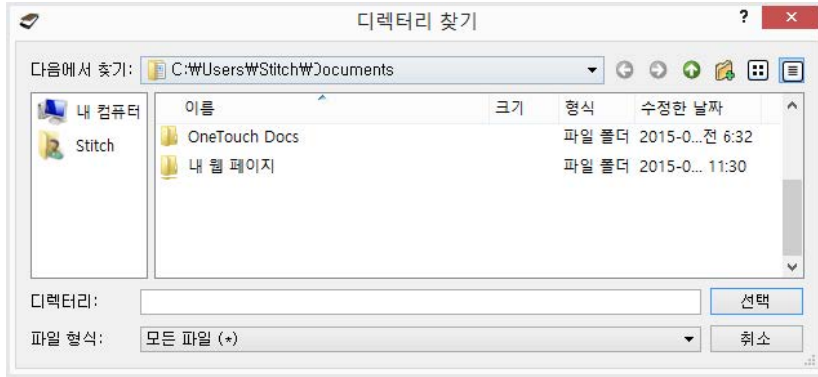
디렉터리 찾기

?

×

다음에서 찾기: C:₩Users₩Stitch₩Documents

내 컴퓨터

Stitch

| 이름 | 크기 | 형식 | 수정한 날짜 |
|---|---|---|---|
| OneTouch Docs | | 파일 폴더 | 2015-0...전 6:32 |
| 내 웹 페이지 | | 파일 폴더 | 2015-0... 11:30 |

디렉터리:

선택

파일 형식: 모든 파일 (*)

취소